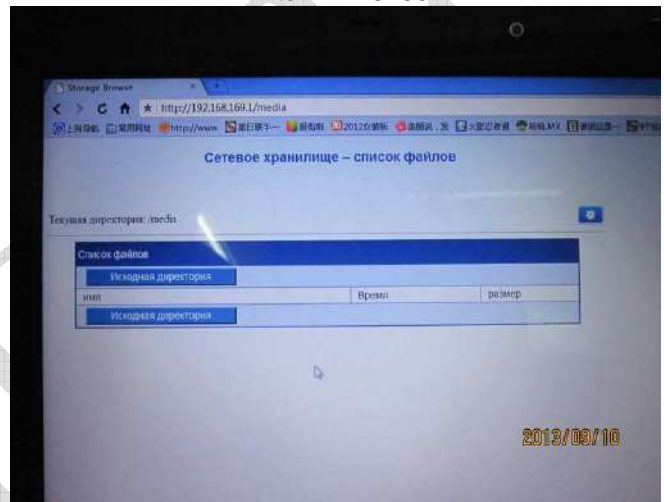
Storage Browser

http://192.168.169.1/media

Сетевое хранилище – список файлов

Текущая директория: /media

Список файлов

Исходная директория

| имя | Время | размер |
|---|---|---|

Исходная директория

2013/03/10